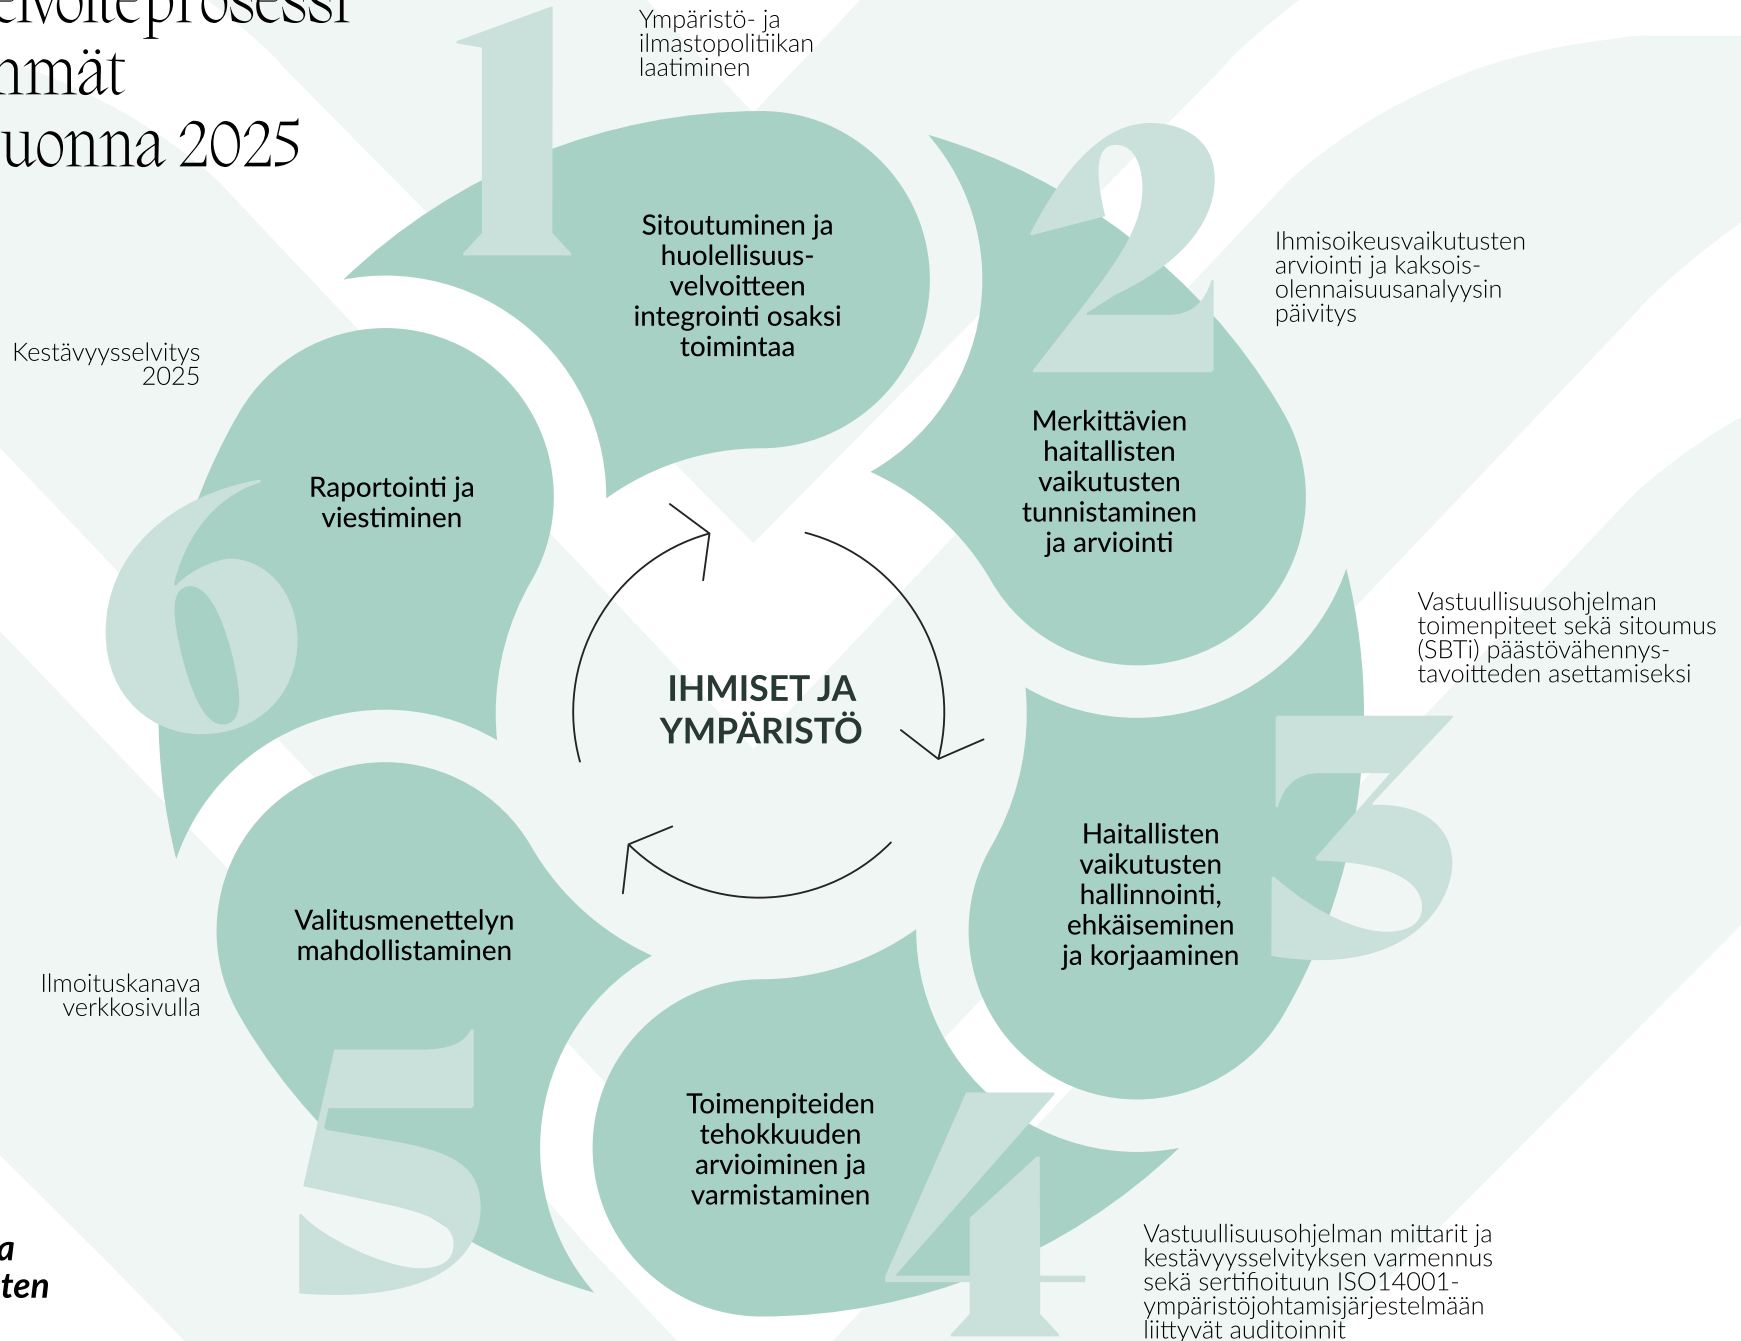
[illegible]elvoiteprosessi
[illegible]nmät
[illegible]uonna 2025

Ympäristö- ja ilmastopolitiikan laatiminen

1

Sitoutuminen ja huolellisuusvelvoitteen integrointi osaksi toimintaa

2

Ihmisoikeusvaikutusten arviointi ja kaksoisolennaisuusanalyysin päivitys

Merkittävien haitallisten vaikutusten tunnistaminen ja arviointi

Kestävyysselvitys 2025

Raportointi ja viestiminen

6

IHMISET JA YMPÄRISTÖ

Vastuullisuusohjelman toimenpiteet sekä sitoumus (SBTi) päästövähennystavoitteden asettamiseksi

3

Haitallisten vaikutusten hallinnointi, ehkäiseminen ja korjaaminen

Valitusmenettelyn mahdollistaminen

Ilmoituskanava verkkosivulla

5

Toimenpiteiden tehokkuuden arvioiminen ja varmistaminen

4

Vastuullisuusohjelman mittarit ja kestävyysselvityksen varmennus sekä sertifioituun ISO14001-ympäristöjohtamisjärjestelmään liittyvät auditoinnit

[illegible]a
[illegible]ten